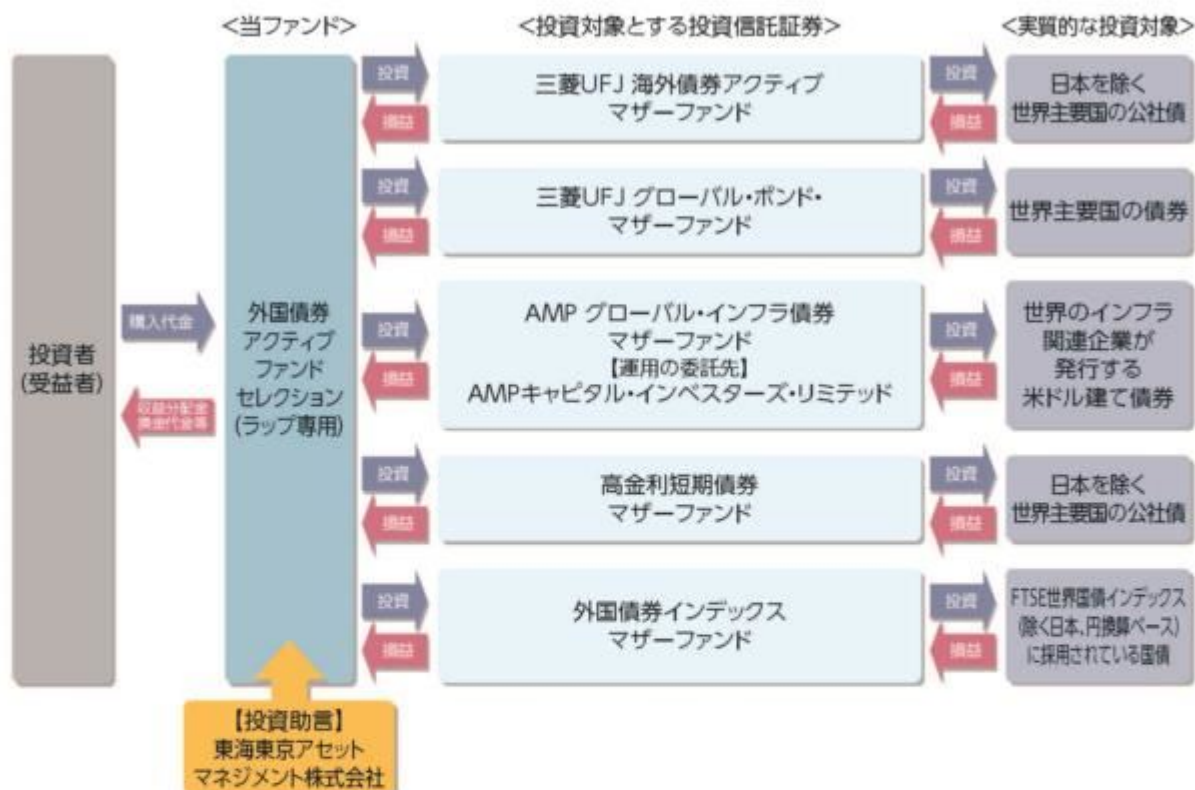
<当ファンド>

<投資対象とする投資信託証券>

<実質的な投資対象>

投資者
(受益者)

購入代金

収益分配金
償還代金等

外国債券
アクティブ
ファンド
セレクション
(ラップ専用)

【投資助言】
東海東京アセット
マネジメント株式会社

投資

損益

三菱UFJ 海外債券アクティブ
マザーファンド

投資

損益

日本を除く
世界主要国の公社債

投資

損益

三菱UFJ グローバル・ボンド・
マザーファンド

投資

損益

世界主要国の債券

投資

損益

AMP グローバル・インフラ債券
マザーファンド
【運用の委託先】
AMPキャピタル・インベスターズ・リミテッド

投資

損益

世界のインフラ
関連企業が
発行する
米ドル建て債券

投資

損益

高金利短期債券
マザーファンド

投資

損益

日本を除く
世界主要国の公社債

投資

損益

外国債券インデックス
マザーファンド

投資

損益

FTSE世界国債インデックス
(除く日本、円換算ベース)
に採用されている国債